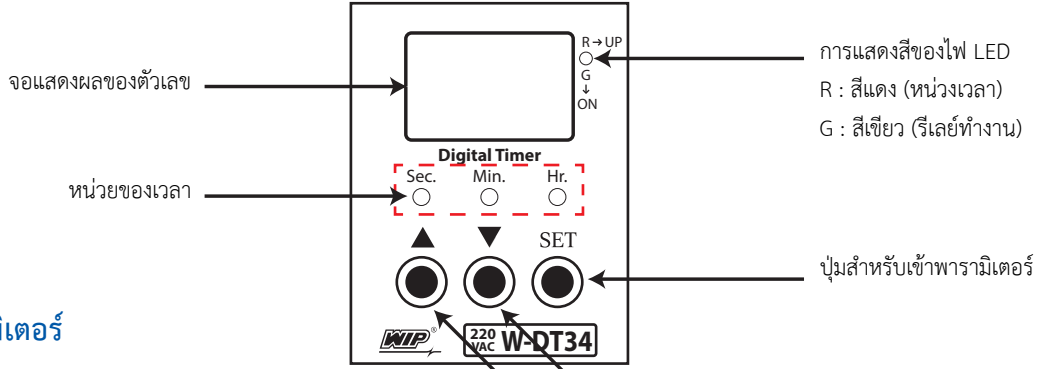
จอแสดงผลของตัวเลข

R → UP
G
↓
ON

การแสดงสีของไฟ LED
R : สีแดง (หน่วงเวลา)
G : สีเขียว (รีเลย์ทำงาน)

Digital Timer
Sec. Min. Hr.

หน่วยของเวลา

▲ ▼ SET

ปุ่มสำหรับเข้าพารามิเตอร์

มิเตอร์

WIP®

220 VAC W-DT34